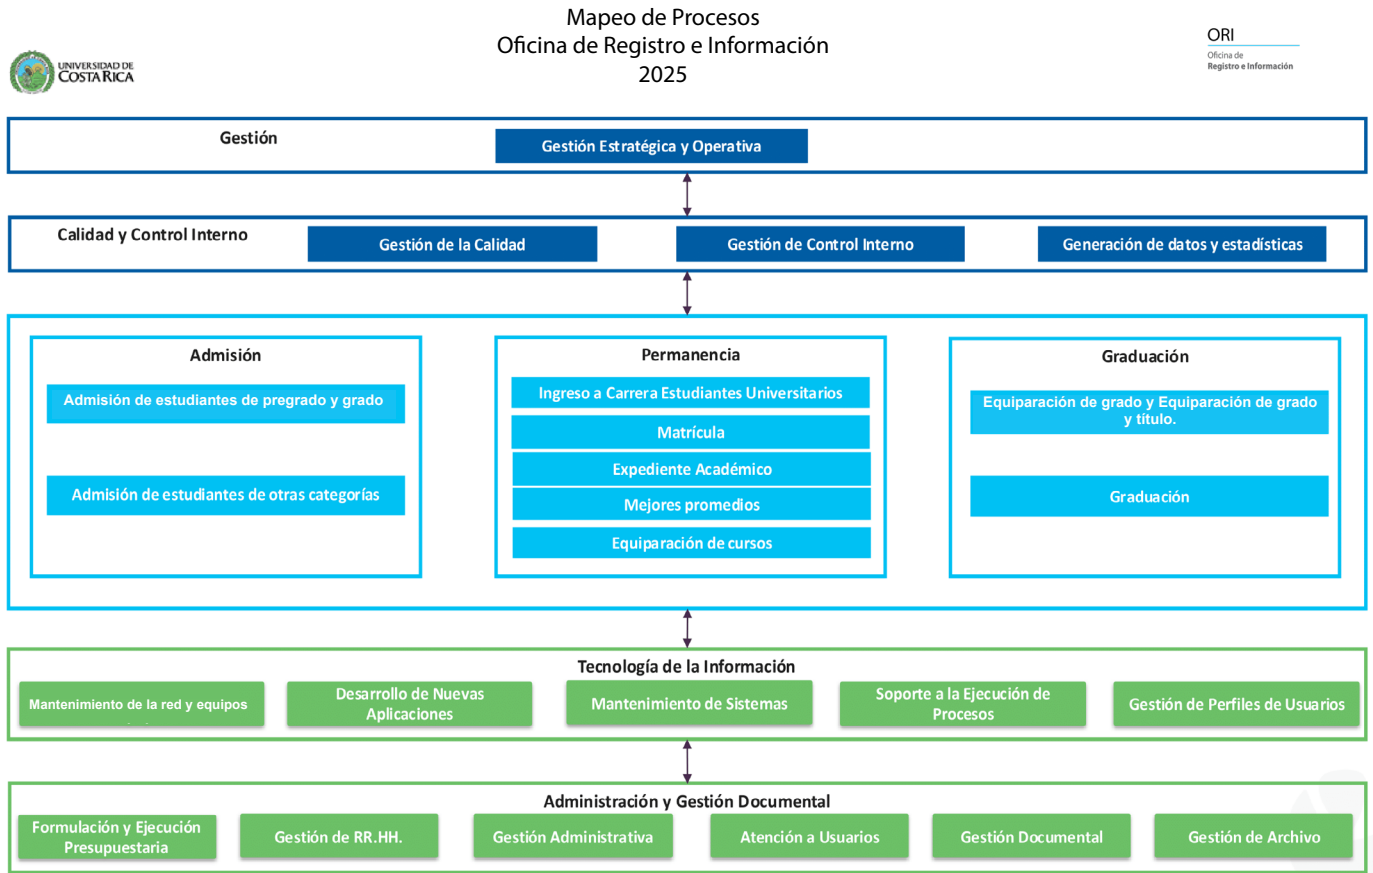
Mapeo de Procesos
Oficina de Registro e Información
2025

UNIVERSIDAD DE COSTA RICA

ORI
Oficina de Registro e Información

Gestión

Gestión Estratégica y Operativa

Calidad y Control Interno

Gestión de la Calidad

Gestión de Control Interno

Generación de datos y estadísticas

Admisión

Admisión de estudiantes de pregrado y grado

Admisión de estudiantes de otras categorías

Permanencia

Ingreso a Carrera Estudiantes Universitarios

Matrícula

Expediente Académico

Mejores promedios

Equiparación de cursos

Graduación

Equiparación de grado y Equiparación de grado y título.

Graduación

Tecnología de la Información

Mantenimiento de la red y equipos

Desarrollo de Nuevas Aplicaciones

Mantenimiento de Sistemas

Soporte a la Ejecución de Procesos

Gestión de Perfiles de Usuarios

Administración y Gestión Documental

Formulación y Ejecución Presupuestaria

Gestión de RR.HH.

Gestión Administrativa

Atención a Usuarios

Gestión Documental

Gestión de Archivo